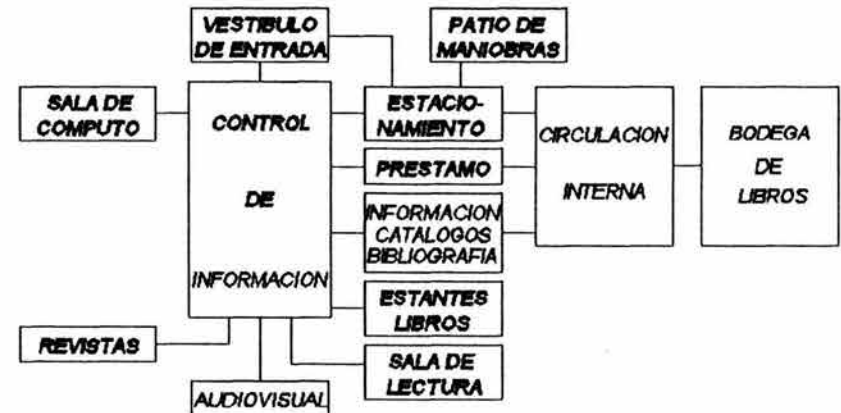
VESTIBULO DE ENTRADA

PATIO DE MANIOBRAS

SALA DE COMPUTO

CONTROL

DE

INFORMACION

ESTACIONAMIENTO

PRESTAMO

INFORMACION CATALOGOS BIBLIOGRAFIA

ESTANTES LIBROS

SALA DE LECTURA

CIRCULACION

INTERNA

BODEGA

DE

LIBROS

REVISTAS

AUDIOVISUAL